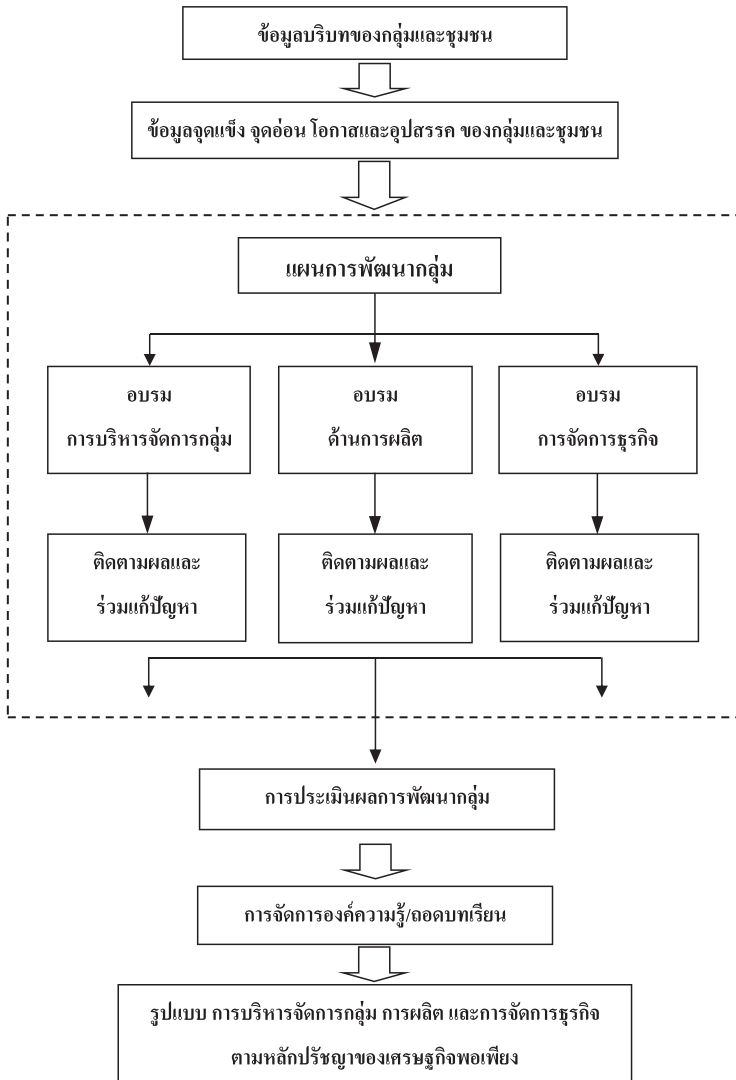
ข้อมูลบริบทของกลุ่มและชุมชน

ข้อมูลจุดแข็ง จุดอ่อน โอกาสและอุปสรรค ของกลุ่มและชุมชน

แผนการพัฒนากลุ่ม

อบรม
การบริหารจัดการกลุ่ม

อบรม
ด้านการผลิต

อบรม
การจัดการธุรกิจ

ติดตามผลและ
ร่วมแก้ปัญหา

ติดตามผลและ
ร่วมแก้ปัญหา

ติดตามผลและ
ร่วมแก้ปัญหา

การประเมินผลการพัฒนากลุ่ม

การจัดการองค์ความรู้/ถอดบทเรียน

รูปแบบ การบริหารจัดการกลุ่ม การผลิต และการจัดการธุรกิจ
ตามหลักปรัชญาของเศรษฐกิจพอเพียง